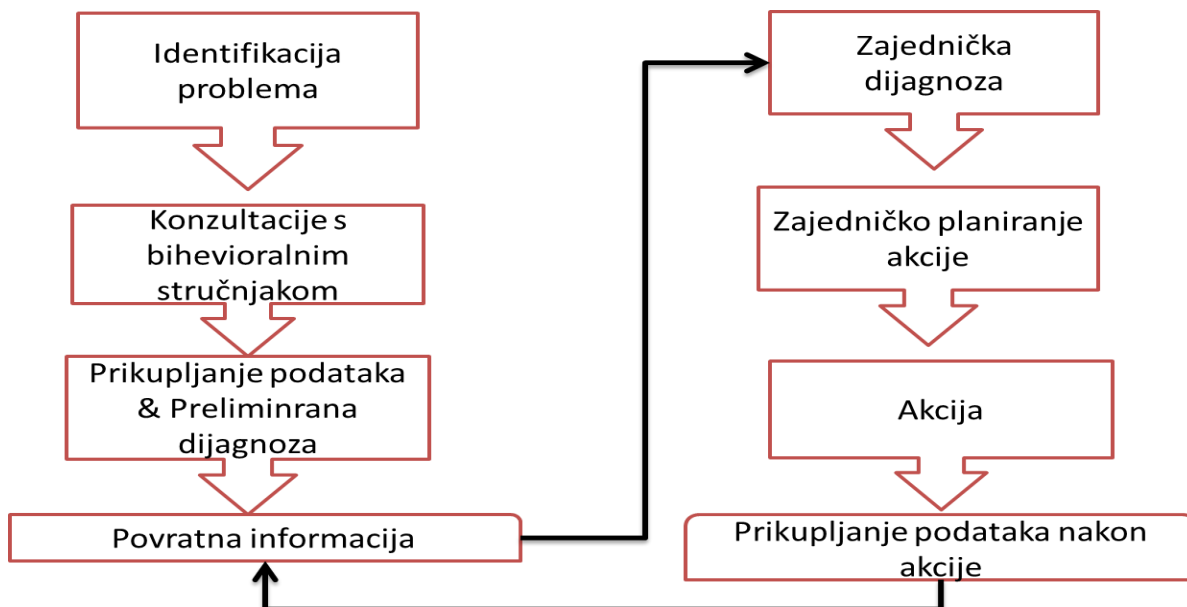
Identifikacija problema

Konzultacije s bihevioralnim stručnjakom

Prikupljanje podataka & Preliminrana dijagnoza

Povratna informacija

Zajednička dijagnoza

Zajedničko planiranje akcije

Akcija

Prikupljanje podataka nakon akcije